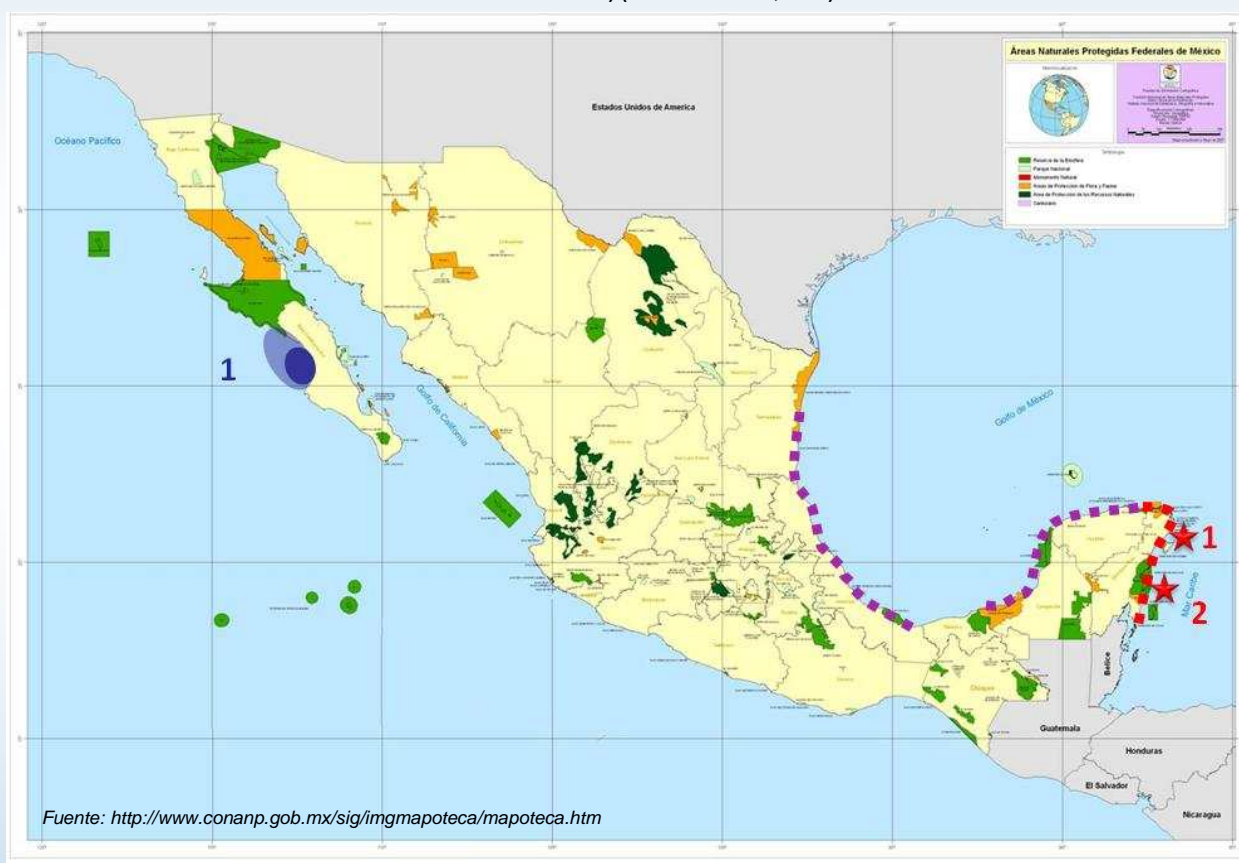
Áreas Naturales Protegidas Federales de México

Reserva de la Biosfera
Parque Nacional
Monumento Natural
Área de Protección de Flora y Fauna
Área de Protección de los Recursos Naturales
Santuario

Estados Unidos de America

Océano Pacífico

Golfo de California

Golfo de México

Mar Caribe

1

1

2

Belice

Guatemala

Honduras

El Salvador

Nicaragua

Fuente: http://www.conanp.gob.mx/sig/imgmapoteca/mapoteca.htm